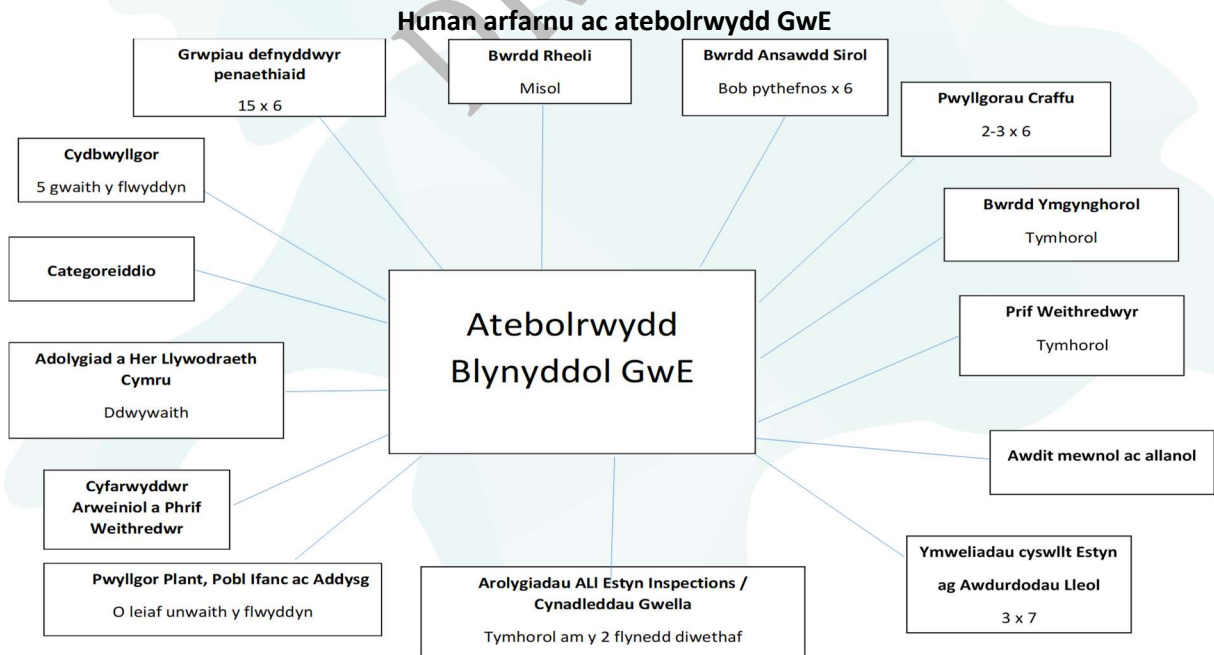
Hunan arfarnu ac atebolrwydd GwE

Grwpiau defnyddwyr penaethiaid
15 x 6

Bwrdd Rheoli
Misol

Bwrdd Ansawdd Sirol
Bob pythefnos x 6

Pwyllgorau Craffu
2-3 x 6

Cydbwyllgor
5 gwaith y flwyddyn

Bwrdd Ymgynghorol
Tymhorol

Categoreiddio

Atebolrwydd Blynyddol GwE

Prif Weithredwyr
Tymhorol

Adolygiad a Her Llywodraeth Cymru
Ddwywaith

Awdit mewnol ac allanol

Cyfarwyddwr Arweiniol a Phrif Weithredwr

Ymweliadau cyswllt Estyn ag Awdurdodau Lleol
3 x 7

Pwyllgor Plant, Pobl Ifanc ac Addysg
O leiaf unwaith y flwyddyn

Arolygiadau ALl Estyn Inspections / Cynadleddau Gwella
Tymhorol am y 2 flynedd diwethaf